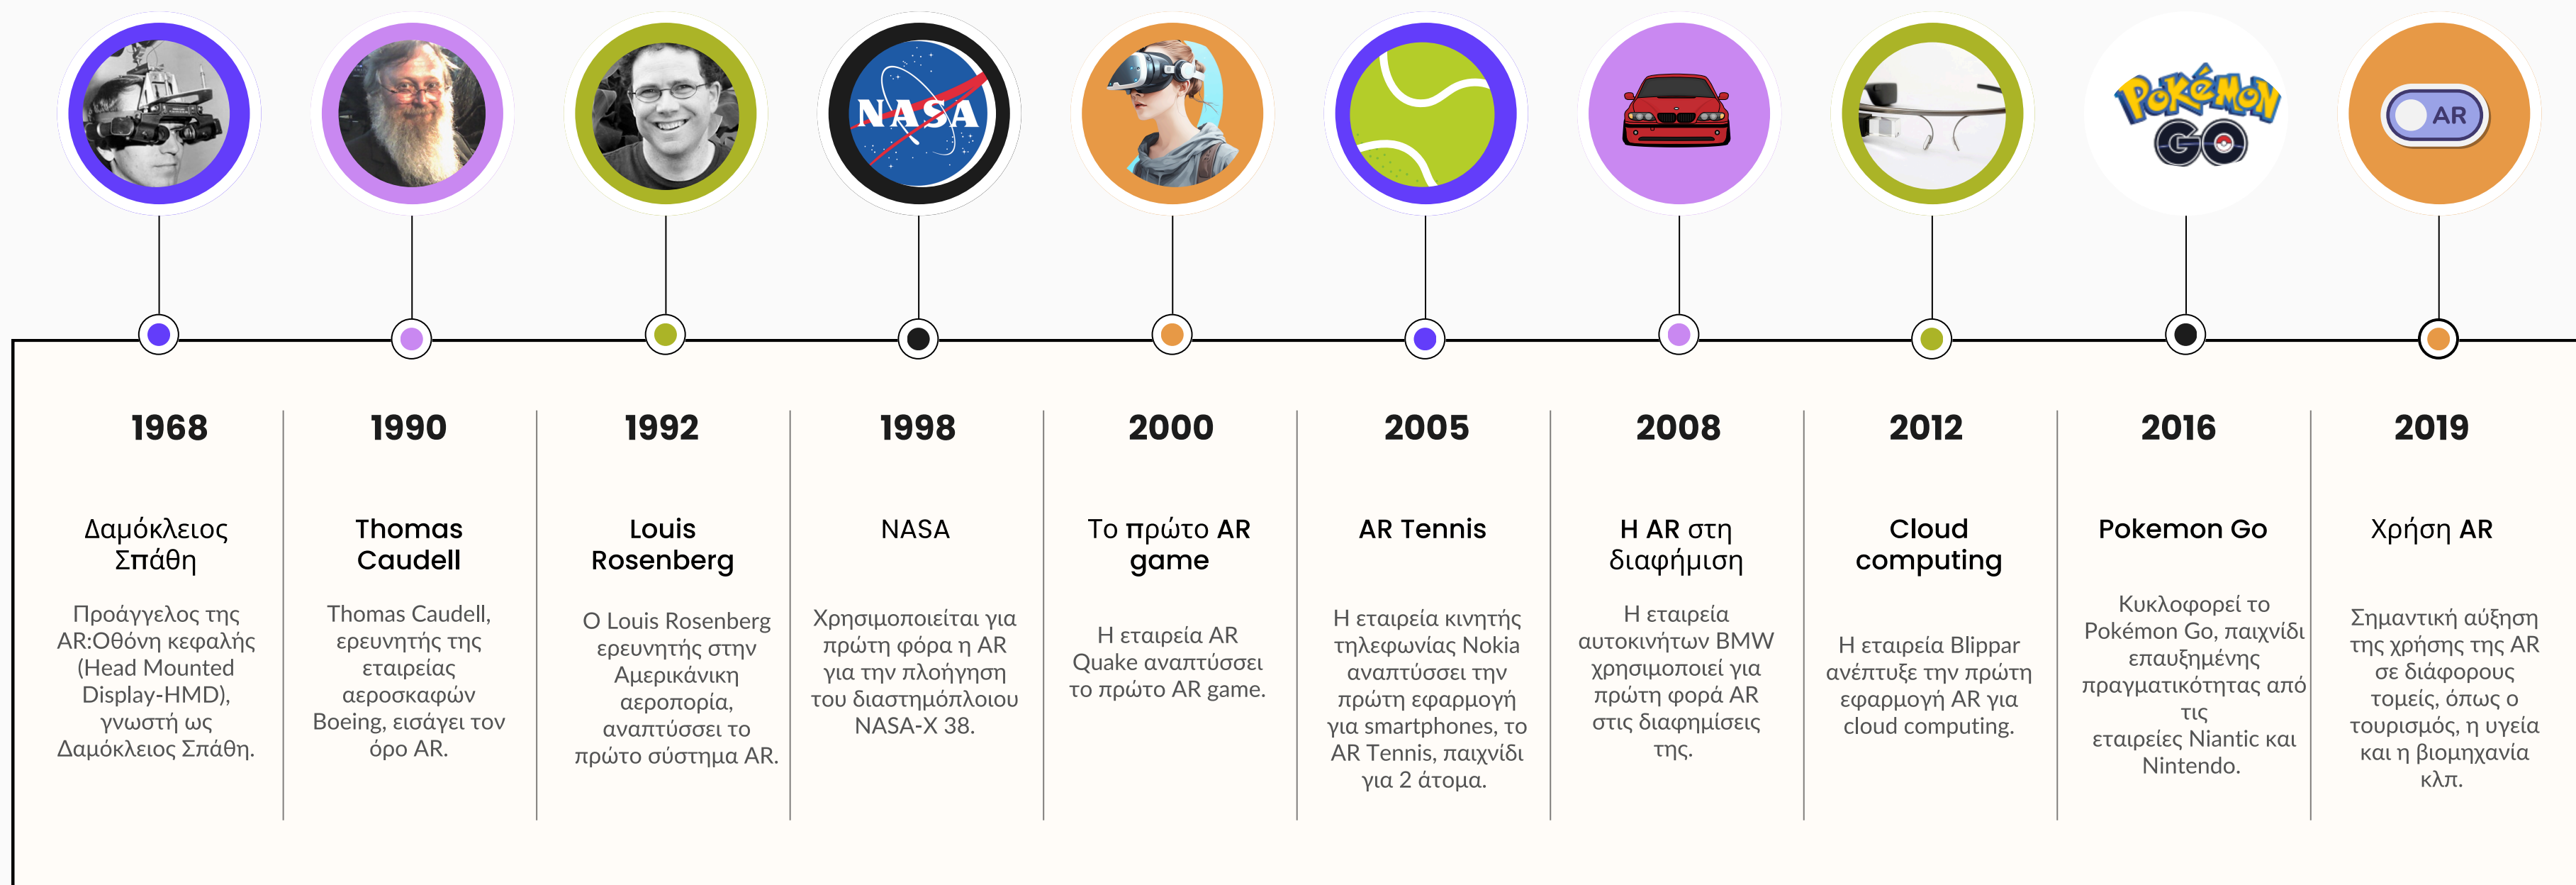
NASA

Pokémon GO

AR

1968

Δαμόκλειος Σπάθη

Προάγγελος της AR:Οθόνη κεφαλής (Head Mounted Display-HMD), γνωστή ως Δαμόκλειος Σπάθη.

1990

Thomas Caudell

Thomas Caudell, ερευνητής της εταιρείας αεροσκαφών Boeing, εισάγει τον όρο AR.

1992

Louis Rosenberg

O Louis Rosenberg ερευνητής στην Αμερικάνικη αεροπορία, αναπτύσσει το πρώτο σύστημα AR.

1998

NASA

Χρησιμοποιείται για πρώτη φόρα η AR για την πλοήγηση του διαστημόπλοιου NASA-X 38.

2000

Το πρώτο AR game

Η εταιρεία AR Quake αναπτύσσει το πρώτο AR game.

2005

AR Tennis

Η εταιρεία κινητής τηλεφωνίας Nokia αναπτύσσει την πρώτη εφαρμογή για smartphones, το AR Tennis, παιχνίδι για 2 άτομα.

2008

Η AR στη διαφήμιση

Η εταιρεία αυτοκινήτων BMW χρησιμοποιεί για πρώτη φορά AR στις διαφημίσεις της.

2012

Cloud computing

Η εταιρεία Blippar ανέπτυξε την πρώτη εφαρμογή AR για cloud computing.

2016

Pokemon Go

Κυκλοφορεί το Pokémon Go, παιχνίδι επαυξημένης πραγματικότητας από τις εταιρείες Niantic και Nintendo.

2019

Χρήση AR

Σημαντική αύξηση της χρήσης της AR σε διάφορους τομείς, όπως ο τουρισμός, η υγεία και η βιομηχανία κλπ.